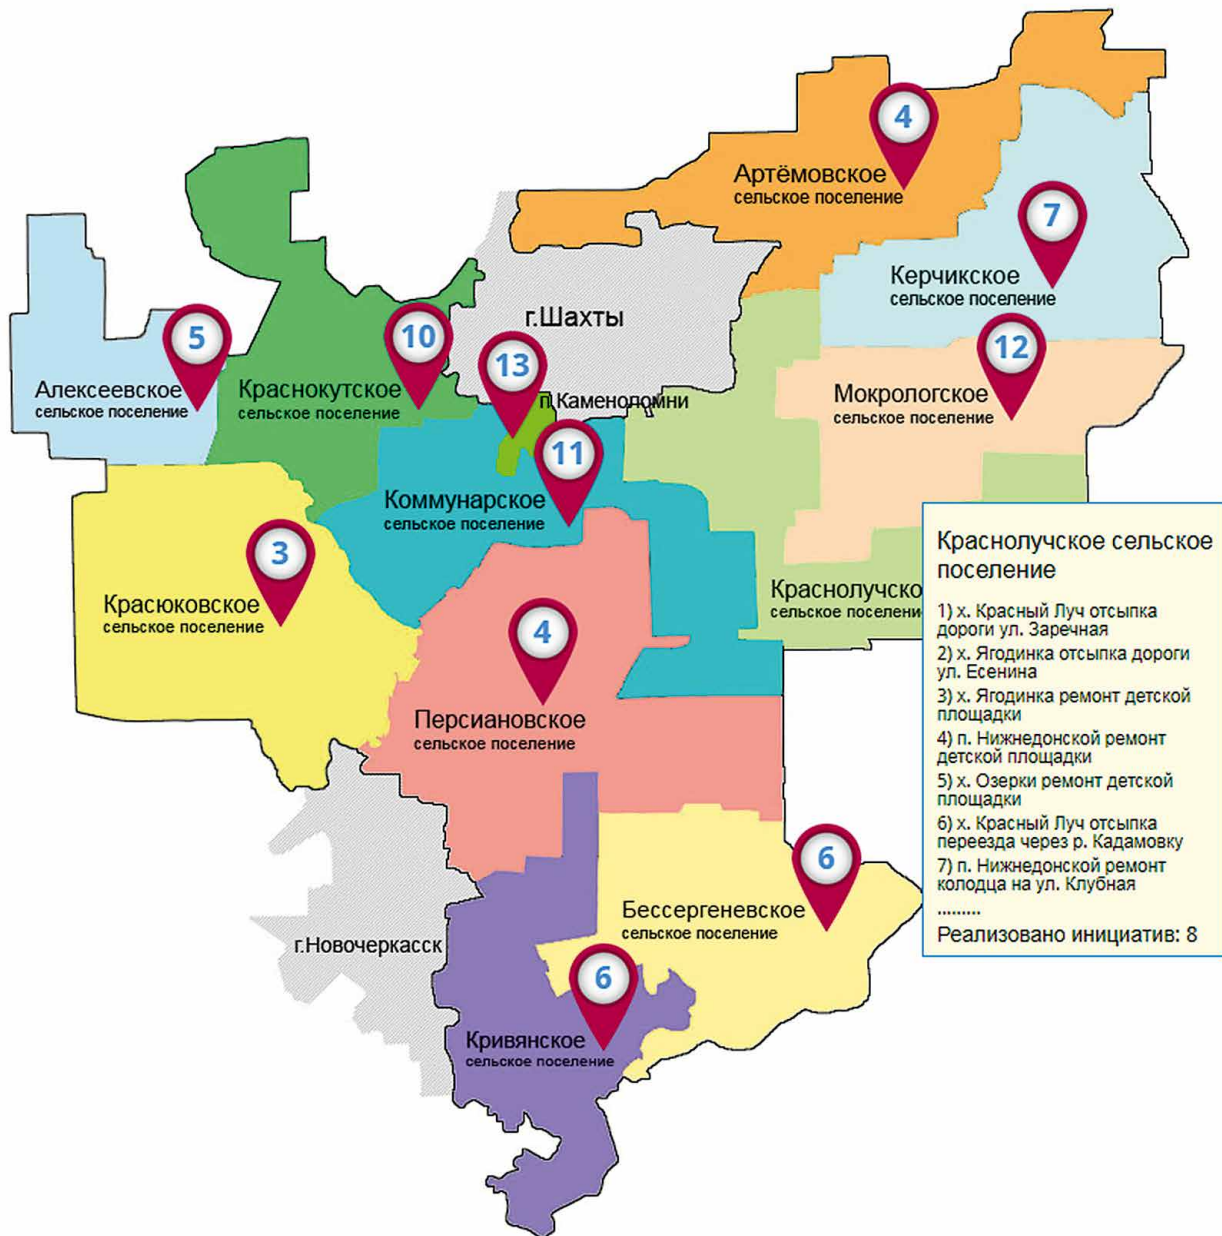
4
Артёмовское
сельское поселение

7
Керчикское
сельское поселение

г.Шахты

5
Алексеевское
сельское поселение

10
Краснокутское
сельское поселение

13
п.Каменоломни

12
Мокрологское
сельское поселение

11
Коммунарское
сельское поселение

3
Красюковское
сельское поселение

Краснолучско
сельское поселени

4
Персиановское
сельское поселение

6
Бессергеневское
сельское поселение

г.Новочеркасск

6
Кривянское
сельское поселение

Краснолучское сельское поселение

1) х. Красный Луч отсыпка дороги ул. Заречная
2) х. Ягодинка отсыпка дороги ул. Есенина
3) х. Ягодинка ремонт детской площадки
4) п. Нижнедонской ремонт детской площадки
5) х. Озерки ремонт детской площадки
6) х. Красный Луч отсыпка переезда через р. Кадамовку
7) п. Нижнедонской ремонт колодца на ул. Клубная
........
Реализовано инициатив: 8